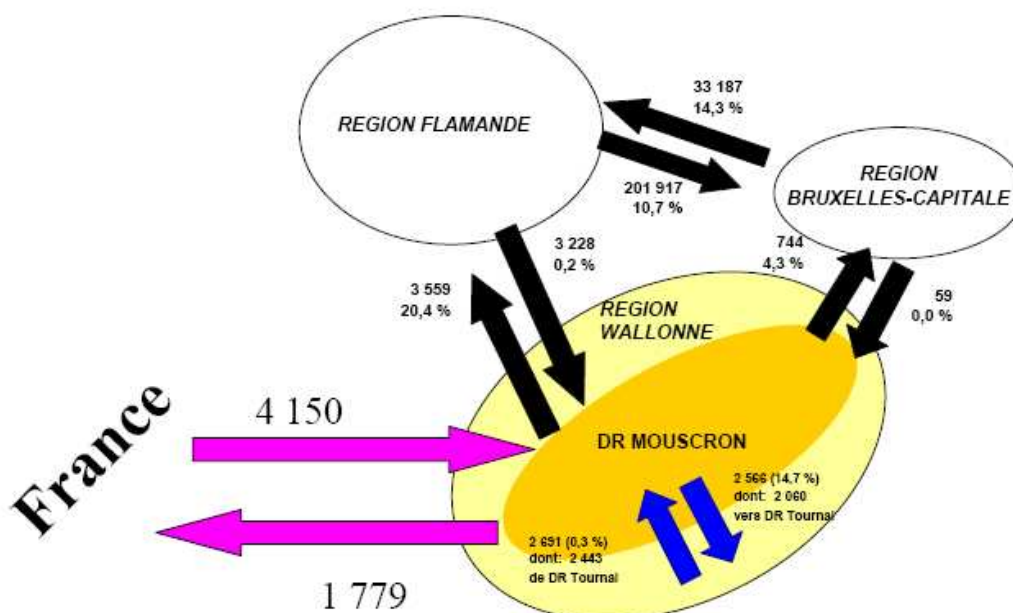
33 187
14,3 %

REGION FLAMANDE

REGION
BRUXELLES-CAPITALE

201 917
10,7 %

3 228
0,2 %

744
4,3 %

3 559
20,4 %

59
0,0 %

REGION
WALLONNE

France

4 150

DR MOUSCRON

2 566 (14,7 %)
dont: 2 060
vers DR Tournai

2 691 (0,3 %)
dont: 2 443
de DR Tournai

1 779